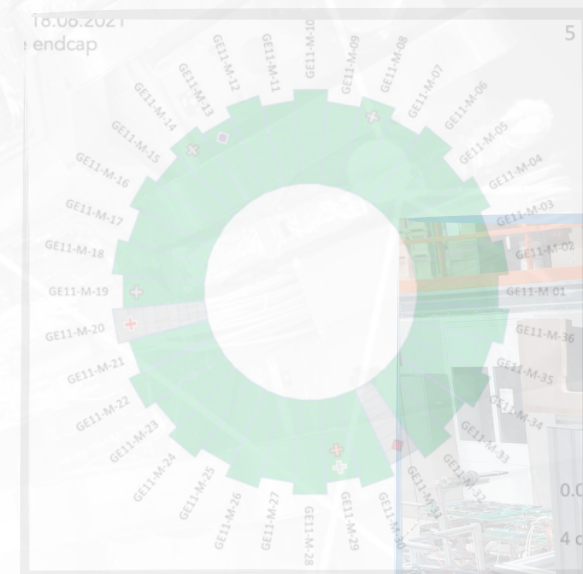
18.08.2021
endcap

5

GE11-M-10
GE11-M-09
GE11-M-08
GE11-M-07
GE11-M-06
GE11-M-05
GE11-M-04
GE11-M-03
GE11-M-02
GE11-M-01
GE11-M-36
GE11-M-35
GE11-M-34
GE11-M-33
GE11-M-32
GE11-M-31
GE11-M-30
GE11-M-29
GE11-M-28
GE11-M-27
GE11-M-26
GE11-M-25
GE11-M-24
GE11-M-23
GE11-M-22
GE11-M-21
GE11-M-20
GE11-M-19
GE11-M-18
GE11-M-17
GE11-M-16
GE11-M-15
GE11-M-14
GE11-M-13
GE11-M-12
GE11-M-11

0.0
4 c